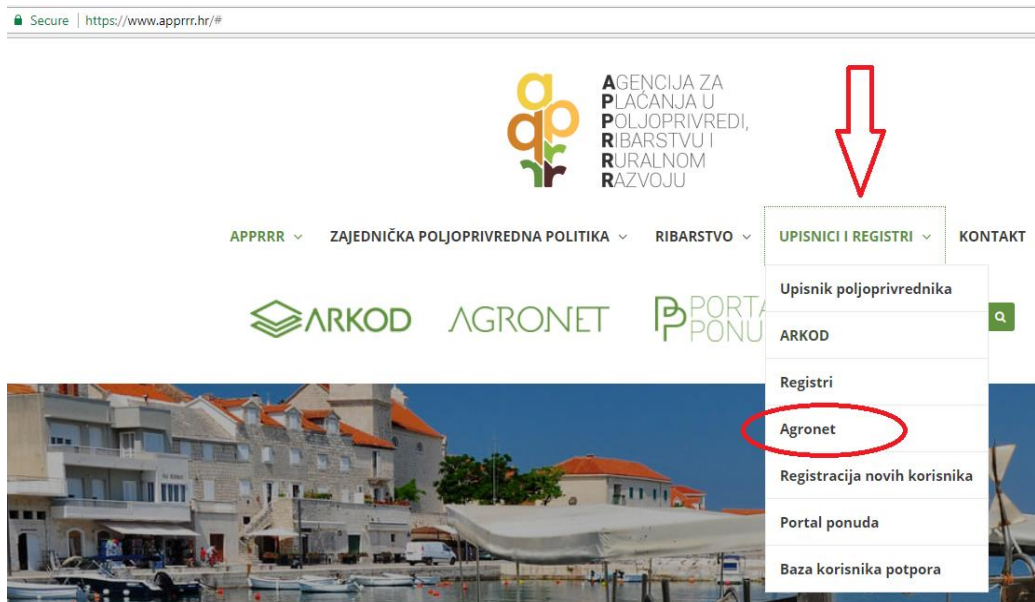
Secure | https://www.apprrr.hr/#

apprr AGENCIJA ZA PLAĆANJA U POLJOPRIVREDI, RIBARSTVU I RURALNOM RAZVOJU

APPRRR ZAJEDNIČKA POLJOPRIVREDNA POLITIKA RIBARSTVO UPISNICI I REGISTRI KONTAKT

ARKOD AGRONET PORTA PONU

Upisnik poljoprivrednika
ARKOD
Registri
Agronet
Registracija novih korisnika
Portal ponuda
Baza korisnika potpora